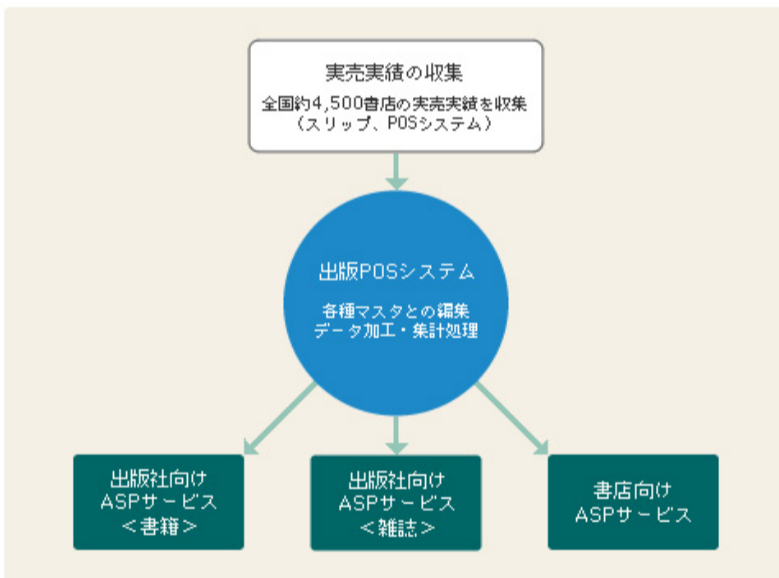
実売実績の収集
全国約4,500書店の実売実績を収集
（スリップ、POSシステム）

出版POSシステム
各種マスタとの編集
データ加工・集計処理

出版社向け
ASPサービス
＜書籍＞

出版社向け
ASPサービス
＜雑誌＞

書店向け
ASPサービス